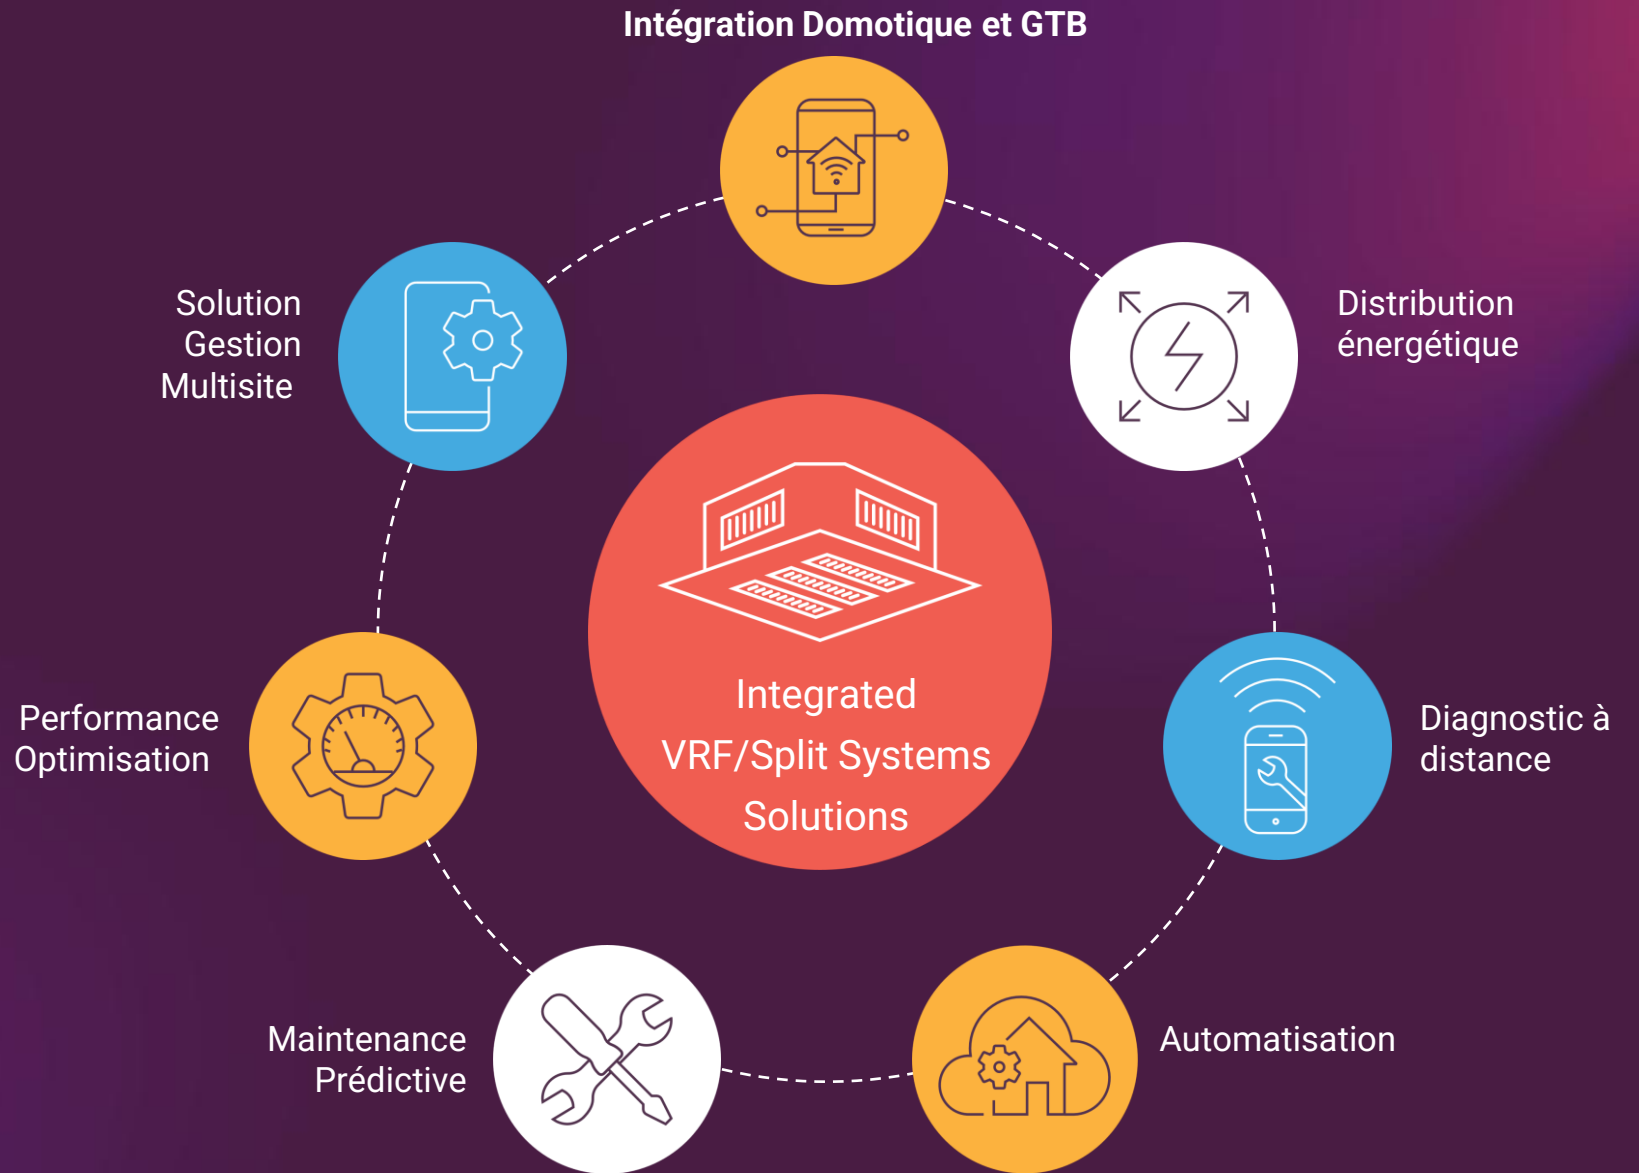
Intégration Domotique et GTB

Solution Gestion Multisite

Distribution énergétique

Integrated VRF/Split Systems Solutions

Performance Optimisation

Diagnostic à distance

Maintenance Prédictive

Automatisation